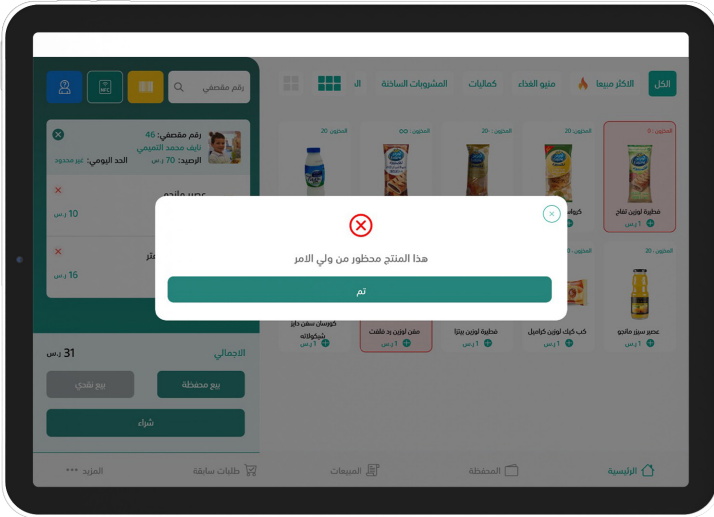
الكل
الاكثر مبيعاً
منيو الغذاء
كماليات
المشروبات الساخنة
ال

رقم مقصفي

رقم مقصفي: 46
نايف محمد التميمي
الرصيد: 70 ر.س
الحد اليومي: غير محدود

عصير مانجو
10 ر.س

16 ر.س

المخزون: 0
فطيرة لوزين تفاح
1 ر.س

المخزون: 20
المخزون: 20
المخزون: ∞
المخزون: 20

المخزون: 20
عصير سبيز مانجو
1 ر.س

كب كيك لوزين كراميل
1 ر.س

فطيرة لوزين بيتزا
1 ر.س

معلن لوزين رد فلفت
1 ر.س

كوروسان سفن دايز شيكولاته
1 ر.س

هذا المنتج محظور من ولي الامر
تم

الاجمالي
31 ر.س
بيع محفظة
بيع نقدي
شراء

الرئيسية
المحفظة
المبيعات
طلبات سابقة
المزيد